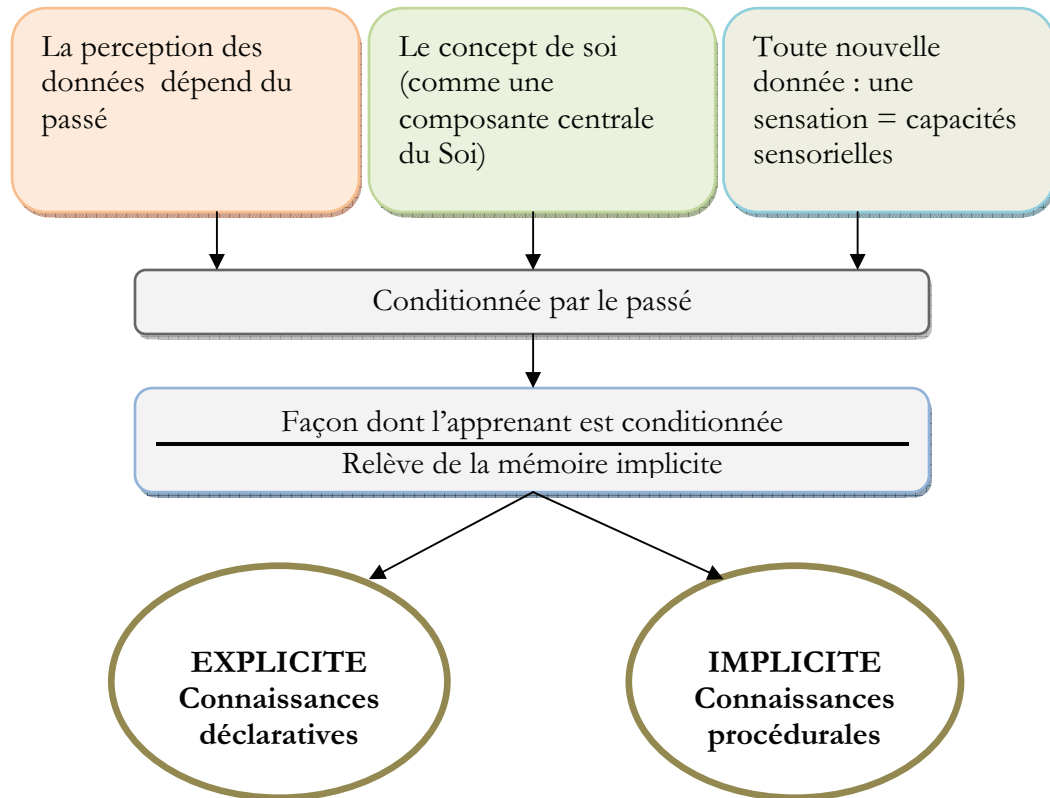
La perception des données dépend du passé

Le concept de soi (comme une composante centrale du Soi)

Toute nouvelle donnée : une sensation = capacités sensorielles

Conditionnée par le passé

Façon dont l’apprenant est conditionnée

Relève de la mémoire implicite

EXPLICITE
Connaissances déclaratives

IMPLICITE
Connaissances procédurales